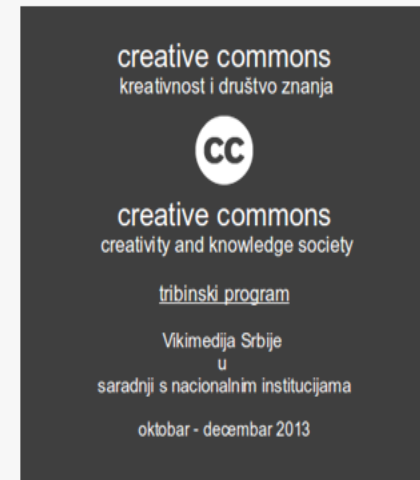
creative commons
kreativnost i društvo znanja

cc

creative commons
creativity and knowledge society

tribinski program

Vikimedija Srbije
u
saradnji s nacionalnim institucijama

oktobar - decembar 2013